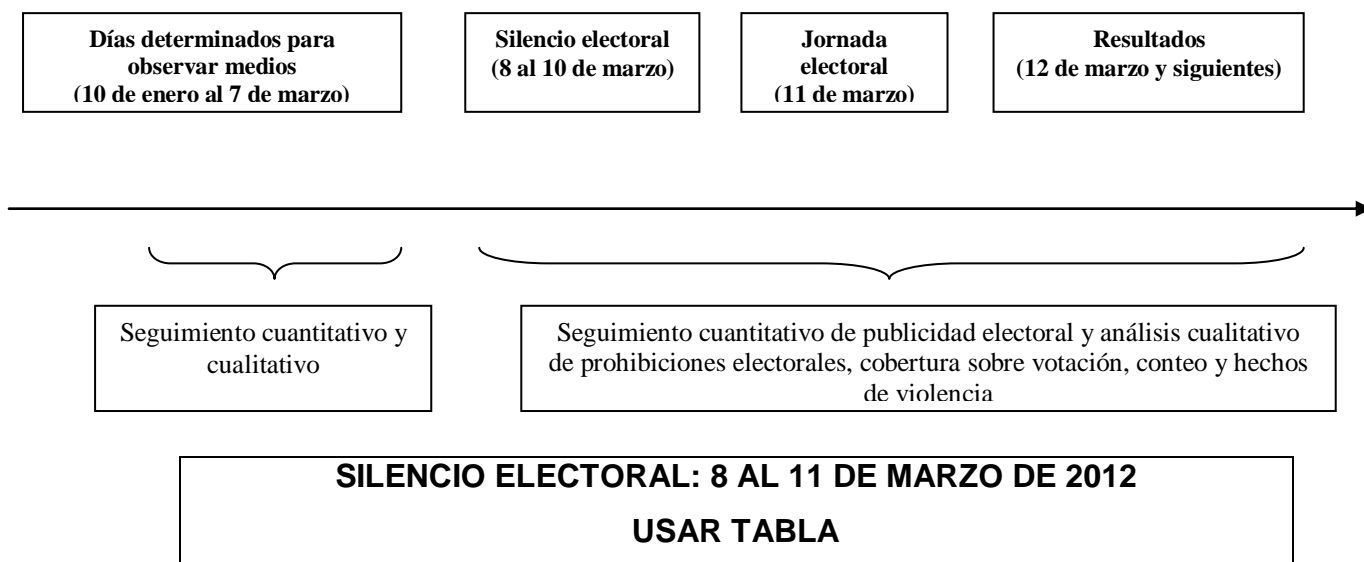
Días determinados para observar medios (10 de enero al 7 de marzo)

Silencio electoral (8 al 10 de marzo)

Jornada electoral (11 de marzo)

Resultados (12 de marzo y siguientes)

Seguimiento cuantitativo y cualitativo

Seguimiento cuantitativo de publicidad electoral y análisis cualitativo de prohibiciones electorales, cobertura sobre votación, conteo y hechos de violencia

SILENCIO ELECTORAL: 8 AL 11 DE MARZO DE 2012

USAR TABLA